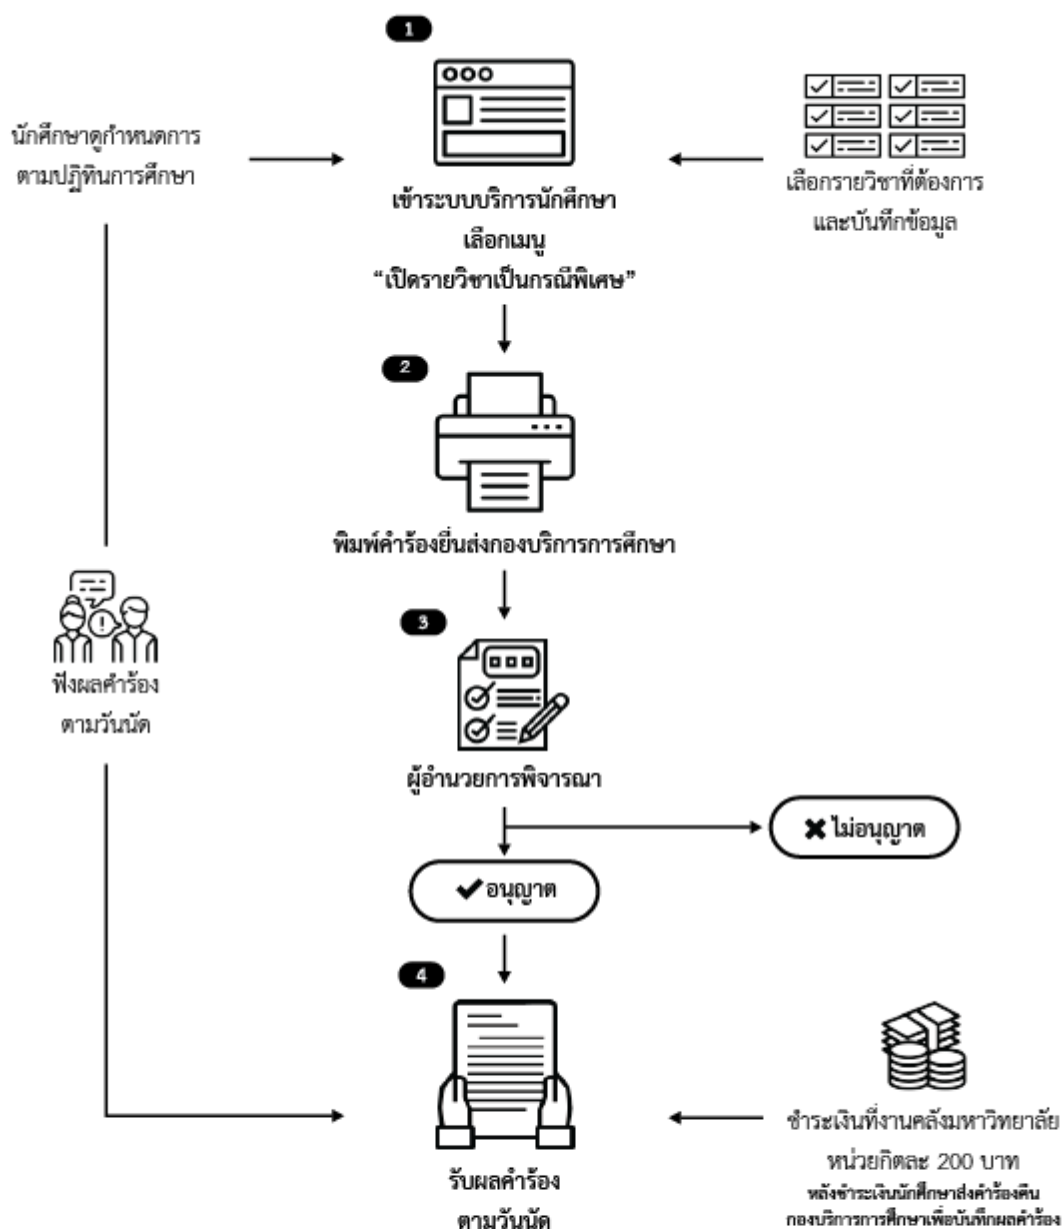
1

นักศึกษาดูกำหนดการ ตามปฏิทินการศึกษา

เข้าระบบบริการนักศึกษา
เลือกเมนู
"เปิดรายวิชาเป็นกรณีพิเศษ"

เลือกรายวิชาที่ต้องการ และบันทึกข้อมูล

2

พิมพ์คำร้องยื่นส่งกองบริการการศึกษา

3

ฟังผลคำร้อง ตามวันนัด

ผู้อำนวยการพิจารณา

✖ ไม่อนุญาต

✔ อนุญาต

4

รับผลคำร้อง ตามวันนัด

ชำระเงินที่งานคลังมหาวิทยาลัย
หน่วยกิตละ 200 บาท
หลังชำระเงินนักศึกษาส่งคำร้องคืน กองบริการการศึกษาเพื่อบันทึกผลคำร้อง